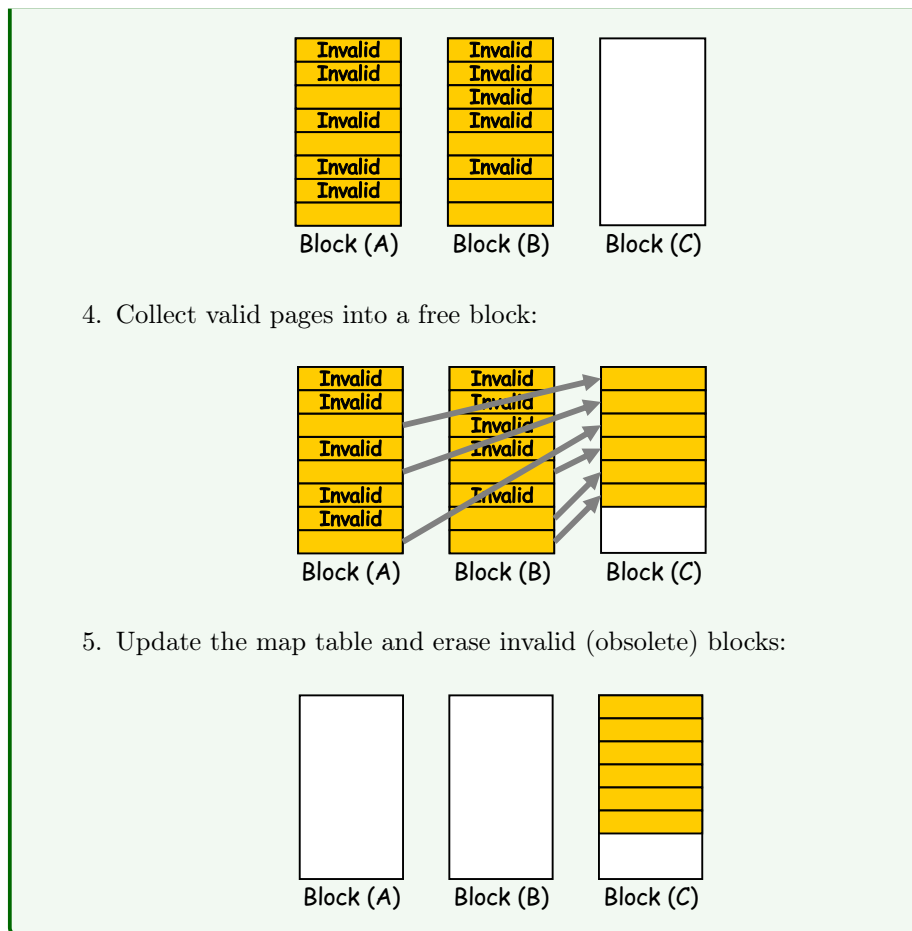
Invalid
Invalid
Invalid
Invalid
Invalid

Invalid
Invalid
Invalid
Invalid
Invalid

Block (A) Block (B) Block (C)

4. Collect valid pages into a free block:

Invalid
Invalid
Invalid
Invalid
Invalid

Invalid
Invalid
Invalid
Invalid
Invalid

Block (A) Block (B) Block (C)

5. Update the map table and erase invalid (obsolete) blocks:

Block (A) Block (B) Block (C)